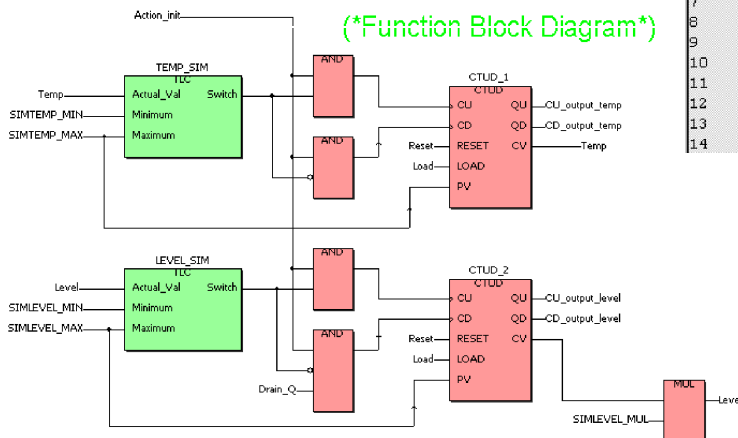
Action_init

(*Function Block Diagram*)

7
8
9
10
11
12
13
14

TEMP_SIM
TLC
Temp
Actual_Val
Switch
SIMTEMP_MIN
Minimum
SIMTEMP_MAX
Maximum

AND

AND

CTUD_1
CTUD
CU
QU
CU_output_temp
CD
QD
CD_output_temp
Reset
RESET
CV
Temp
Load
LOAD
PV

LEVEL_SIM
TLC
Level
Actual_Val
Switch
SIMLEVEL_MIN
Minimum
SIMLEVEL_MAX
Maximum

AND

AND

Drain_Q

CTUD_2
CTUD
CU
QU
CU_output_level
CD
QD
CD_output_level
Reset
RESET
CV
Load
LOAD
PV

MUL
SIMLEVEL_MUL
Leve